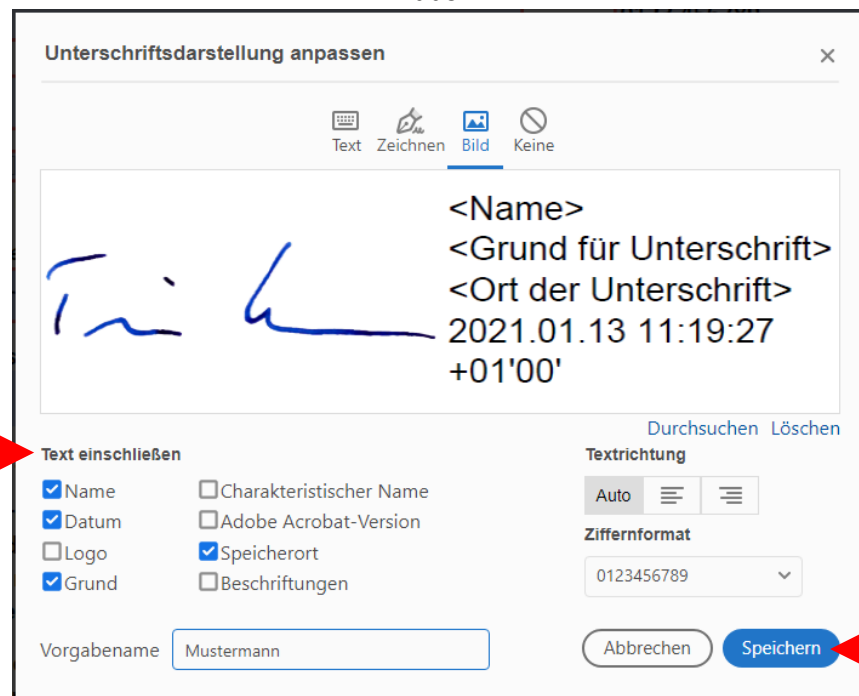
Unterschriftsdarstellung anpassen

×

Text Zeichnen Bild Keine

<Name>
<Grund für Unterschrift>
<Ort der Unterschrift>
2021.01.13 11:19:27 +01'00'

Durchsuchen Löschen

Text einschließen

Name
Datum
Logo
Grund

Charakteristischer Name
Adobe Acrobat-Version
Speicherort
Beschriftungen

Textrichtung

Auto

Ziffernformat

0123456789

Vorgabename Mustermann

Abbrechen Speichern